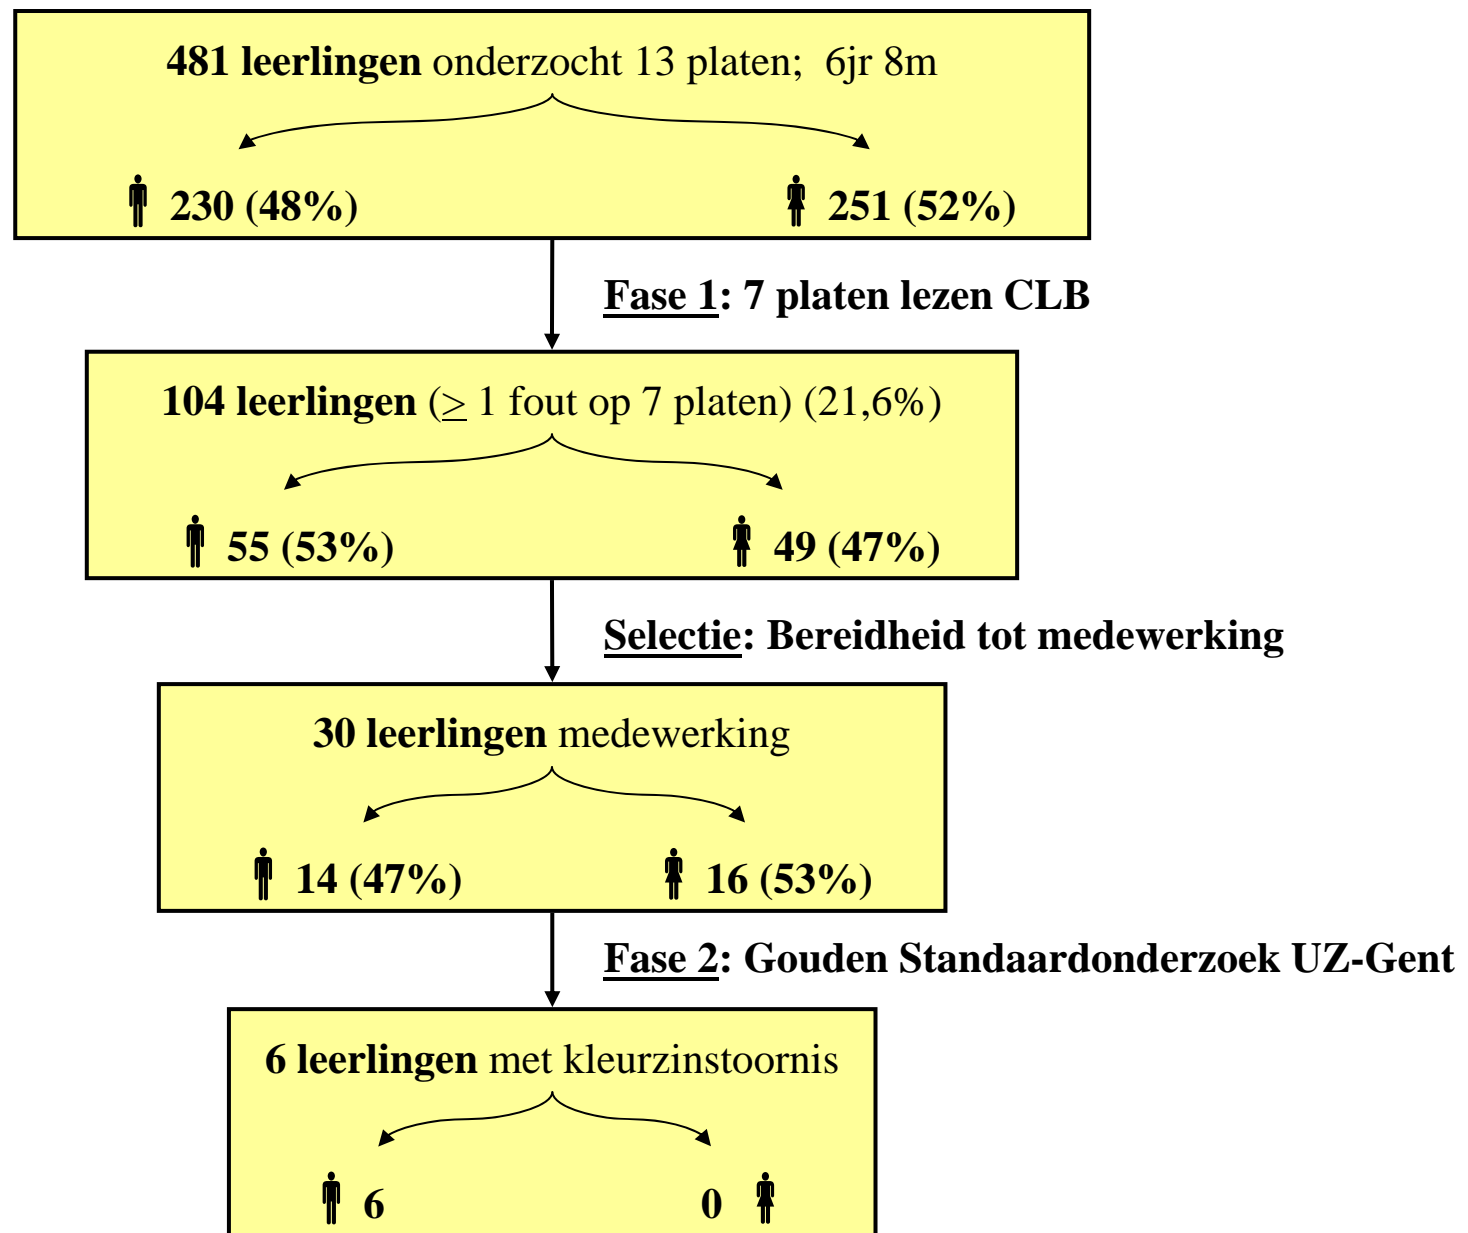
481 leerlingen onderzocht 13 platen; 6jr 8m

230 (48%)

251 (52%)

Fase 1: 7 platen lezen CLB

104 leerlingen ($\geq$ 1 fout op 7 platen) (21,6%)

55 (53%)

49 (47%)

Selectie: Bereidheid tot medewerking

30 leerlingen medewerking

14 (47%)

16 (53%)

Fase 2: Gouden Standaardonderzoek UZ-Gent

6 leerlingen met kleurzinstoornis

6

0